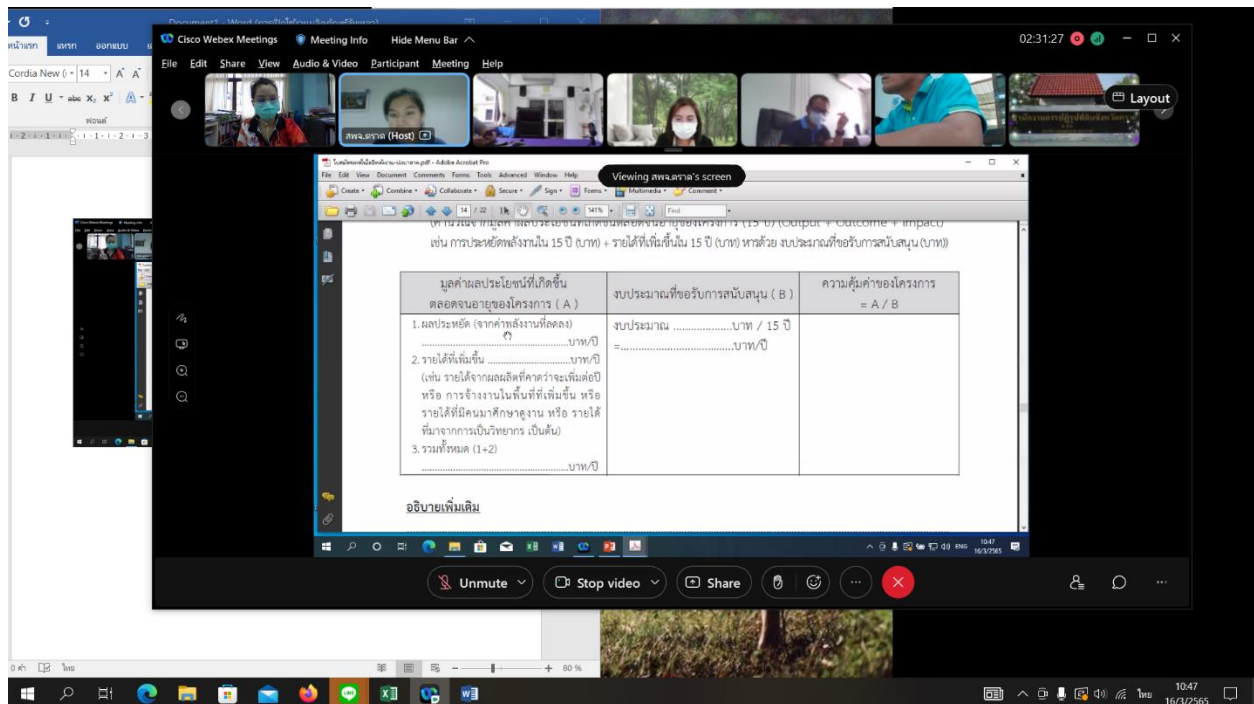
Cisco Webex Meetings   Meeting Info   Hide Menu Bar

02:31:27

File  Edit  Share  View  Audio & Video  Participant  Meeting  Help

สพจ.ตราด (Host)

Layout

Viewing สพจ.ตราด's screen

File  Edit  View  Document  Comments  Forms  Tools  Advanced  Window  Help

Create  Combine  Collaborate  Secure  Sign  Forms  Multimedia  Comment

14 / 22   141%   Find

เช่น การประหยัดพลังงานใน 15 ปี (บาท) + รายได้ที่เพิ่มขึ้นใน 15 ปี (บาท) หารด้วย งบประมาณที่ขอรับการสนับสนุน (บาท))

| มูลค่าผลประโยชน์ที่เกิดขึ้นตลอดจนอายุของโครงการ ( A ) | งบประมาณที่ขอรับการสนับสนุน ( B ) | ความคุ้มค่าของโครงการ = A / B |
|---|---|---|
| 1.ผลประหยัด (จากค่าพลังงานที่ลดลง) ........................บาท/ปี<br>2. รายได้ที่เพิ่มขึ้น ........................บาท/ปี (เช่น รายได้จากผลผลิตที่คาดว่าจะเพิ่มต่อปี หรือ การจ้างงานในพื้นที่ที่เพิ่มขึ้น หรือ รายได้ที่มีคนมาศึกษาดูงาน หรือ รายได้ที่มาจากการเป็นวิทยากร เป็นต้น)<br>3. รวมทั้งหมด (1+2) ........................บาท/ปี | งบประมาณ ...................บาท / 15 ปี =...................................บาท/ปี | |

อธิบายเพิ่มเติม

Unmute   Stop video   Share

Cordia New   14   80 %

10:47 16/3/2565